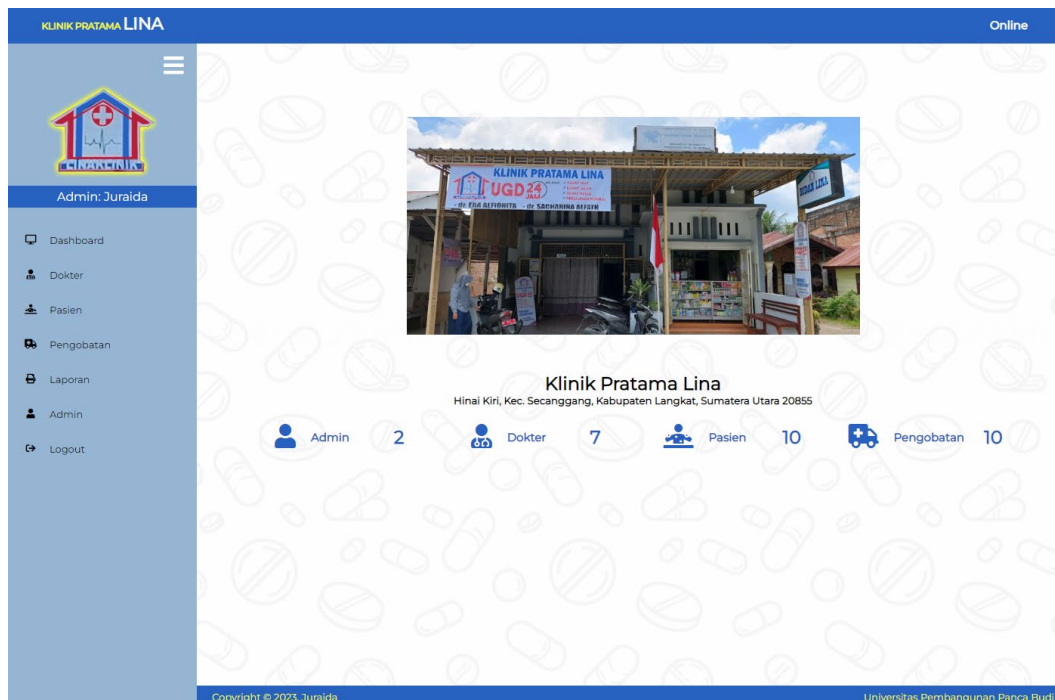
KLINIK PRATAMA LINA

Online

LINAKLINIK

Admin: Juraida

Dashboard
Dokter
Pasien
Pengobatan
Laporan
Admin
Logout

KLINIK PRATAMA LINA
UGD 24 JAM
dr. EKA ALFIONITA   dr. SACHARINA ALFATH

APOTEK LINA

Klinik Pratama Lina
Hinai Kiri, Kec. Secanggang, Kabupaten Langkat, Sumatera Utara 20855

Admin 2
Dokter 7
Pasien 10
Pengobatan 10

Copyright © 2023. Juraida

Universitas Pembangunan Panca Budi